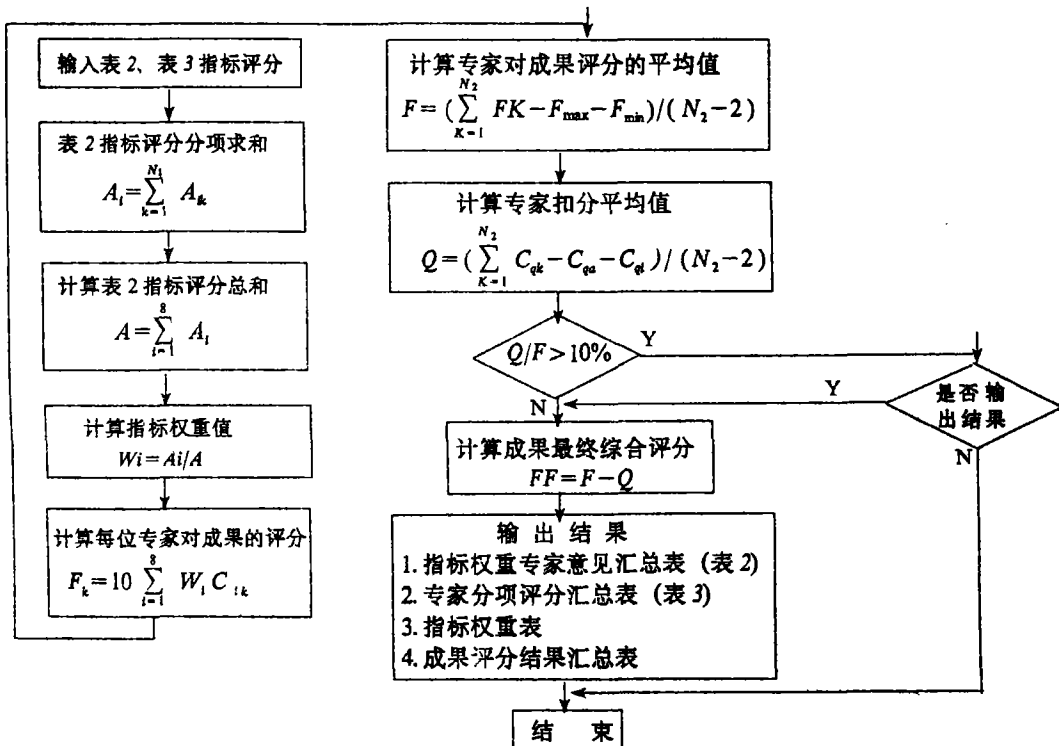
输入表 2、表 3 指标评分

表 2 指标评分分项求和
$A_i = \sum_{k=1}^{N_1} A_{ik}$

计算表 2 指标评分总和
$A = \sum_{i=1}^{8} A_i$

计算指标权重值
$Wi = Ai/A$

计算每位专家对成果的评分
$F_k = 10 \sum_{i=1}^{8} W_i C_{ik}$

计算专家对成果评分的平均值
$F = (\sum_{K=1}^{N_2} FK - F_{\max} - F_{\min}) / (N_2 - 2)$

计算专家扣分平均值
$Q = (\sum_{K=1}^{N_2} C_{qk} - C_{qa} - C_{qi}) / (N_2 - 2)$

$Q/F > 10\%$

Y

Y

是否输出结果

N

N

计算成果最终综合评分
$FF = F - Q$

输 出 结 果
1. 指标权重专家意见汇总表（表 2）
2. 专家分项评分汇总表（表 3）
3. 指标权重表
4. 成果评分结果汇总表

结 束